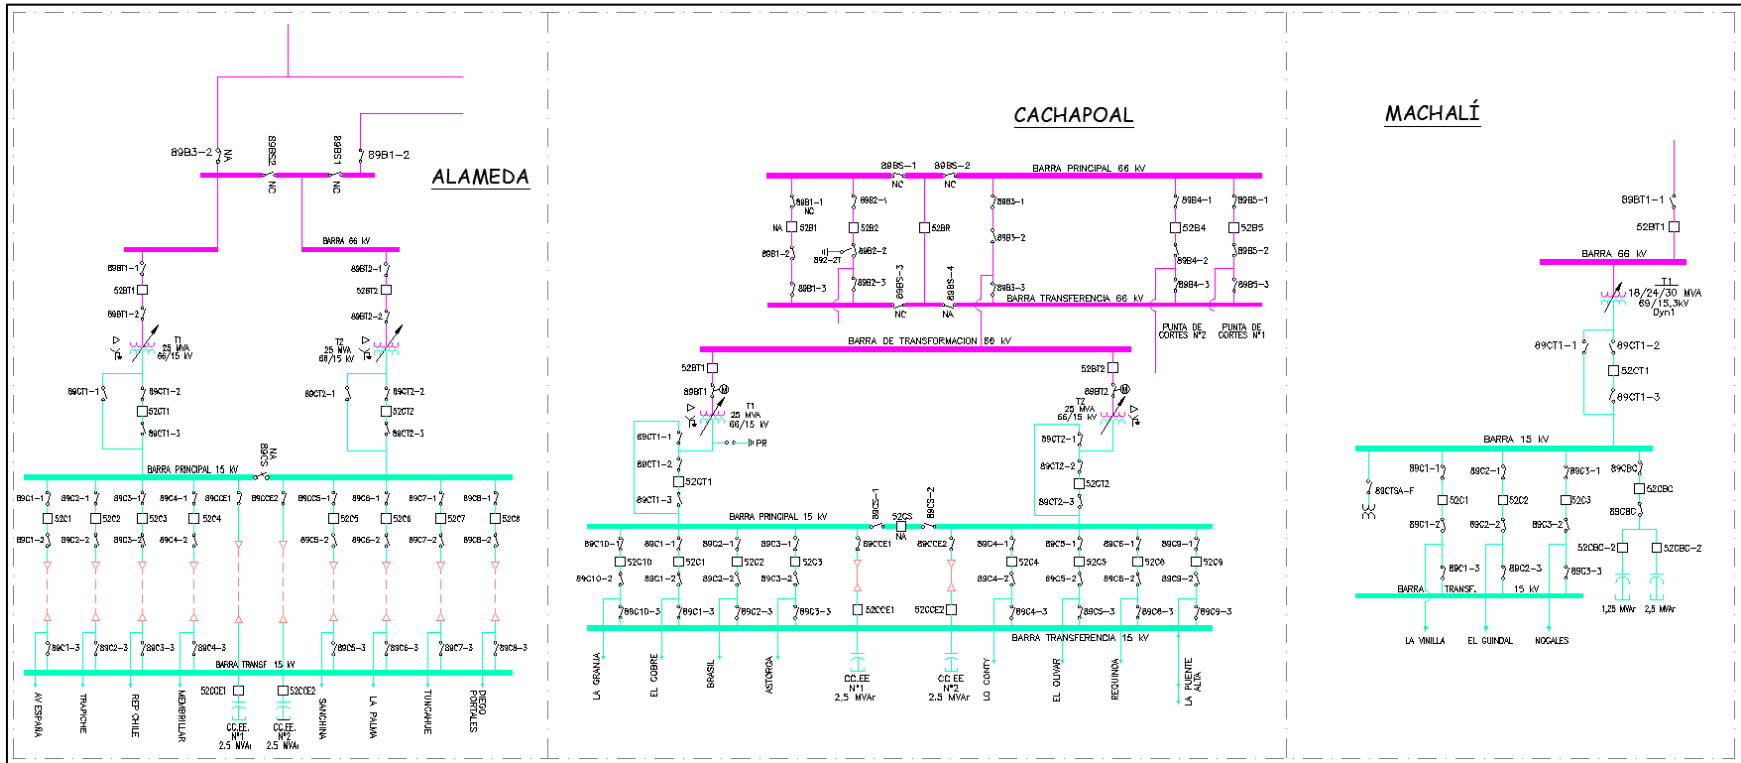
ALAMEDA

89B3-2
NA
89BS2
NC
89BS1
NC
89B1-2

BARRA 66 kV

89BT1-1
52BT1
89BT1-2
T1
25 MVA
66/15 kV

89BT2-1
52BT2
89BT2-2
T2
25 MVA
66/15 kV

89CT1-1
89CT1-2
52CT1
89CT1-3

89CT2-1
89CT2-2
52CT2
89CT2-3

BARRA PRINCIPAL 15 kV
NA
89CS

89C1-1
89C2-1
89C3-1
89C4-1
89CCE1
89CCE2
89C5-1
89C6-1
89C7-1
89C8-1

52C1
52C2
52C3
52C4
52C5
52C6
52C7
52C8

89C1-2
89C2-2
89C3-2
89C4-2
89C5-2
89C6-2
89C7-2
89C8-2

89C1-3
89C2-3
89C3-3
89C4-3
89C5-3
89C6-3
89C7-3
89C8-3

BARRA TRANSF 15 kV

52CCE1
52CCE2
CC.EE.
N°1
2.5 MVAr
CC.EE.
N°2
2.5 MVAr

AV ESPAÑA
TRAPICHE
REP. CHILE
MEMBRILLAR
SANCHINA
LA PALMA
TUNCAHUE
DIEGO PORTALES

CACHAPOAL

89BS-1
NC
89BS-2
NC
BARRA PRINCIPAL 66 kV

89B1-1
NC
NA
52B1
89B1-2
89B1-3
89B2-1
52B2
89B2-2T
89B2-2
89B2-3
89BS-3
NC
89BS-4
NA
52BR
89B3-1
89B3-2
89B3-3
BARRA TRANSFERENCIA 66 kV
89B4-1
52B4
89B4-2
89B4-3
89B5-1
52B5
89B5-2
89B5-3
PUNTA DE CORTES N°2
PUNTA DE CORTES N°1

BARRA DE TRANSFORMACION 66 kV

52BT1
89BT1
T1
25 MVA
66/15 kV
PR
52BT2
89BT2
T2
25 MVA
66/15 kV

89CT1-1
89CT1-2
52CT1
89CT1-3
89CT2-1
89CT2-2
52CT2
89CT2-3

BARRA PRINCIPAL 15 kV
89CS-1
52CS
89CS-2
NA

89C10-1
52C10
89C10-2
89C10-3
89C1-1
52C1
89C1-2
89C1-3
89C2-1
52C2
89C2-2
89C2-3
89C3-1
52C3
89C3-2
89C3-3
89CCE1
52CCE1
89CCE2
52CCE2
89C4-1
52C4
89C4-2
89C4-3
89C5-1
52C5
89C5-2
89C5-3
89C6-1
52C6
89C6-2
89C6-3
89C9-1
52C9
89C9-2
89C9-3

BARRA TRANSFERENCIA 15 kV

LA GRANJA
EL COBRE
BRASIL
ASTORGA
CC.EE
N°1
2,5 MVAr
CC.EE
N°2
2,5 MVAr
LO CONTY
EL OLIVAR
REQUINOA
LA PUENTE ALTA

MACHALÍ

89BT1-1
52BT1
BARRA 66 kV
T1
18/24/30 MVA
69/15,3kV
Dyn1

89CT1-1
89CT1-2
52CT1
89CT1-3

BARRA 15 kV

89C1-1
52C1
89C1-2
89C1-3
89C2-1
52C2
89C2-2
89C2-3
89C3-1
52C3
89C3-2
89C3-3
89CBC
52CBC
89CBC
52CBC-2
52CBC-2
89CTSA-F

BARRA TRANSF. 15 kV

1,25 MVAr
2,5 MVAr

LA VINILLA
EL GUINDAL
NOGALES